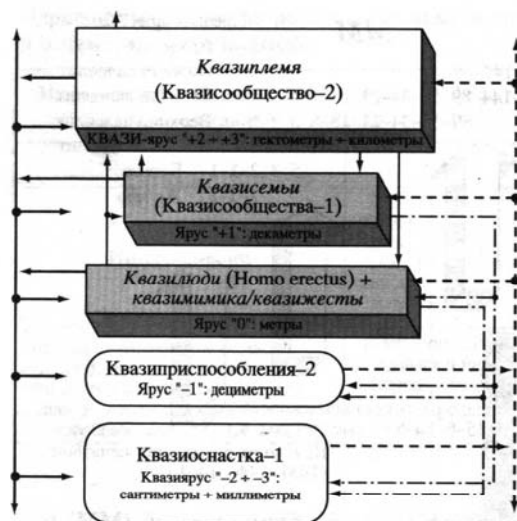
Квазиплемя
(Квазисообщество–2)
КВАЗИ-ярус "+2 ÷ +3": гектометры + километры

Квазисемьи
(Квазисообщества–1)
Ярус "+1": декаметры

Квазилюди (Homo erectus) +
квазимимика/квазижесты
Ярус "0": метры

Квазиприспособления–2
Ярус "–1": дециметры

Квазиоснастка–1
Квазиярус "–2 ÷ –3":
сантиметры + миллиметры